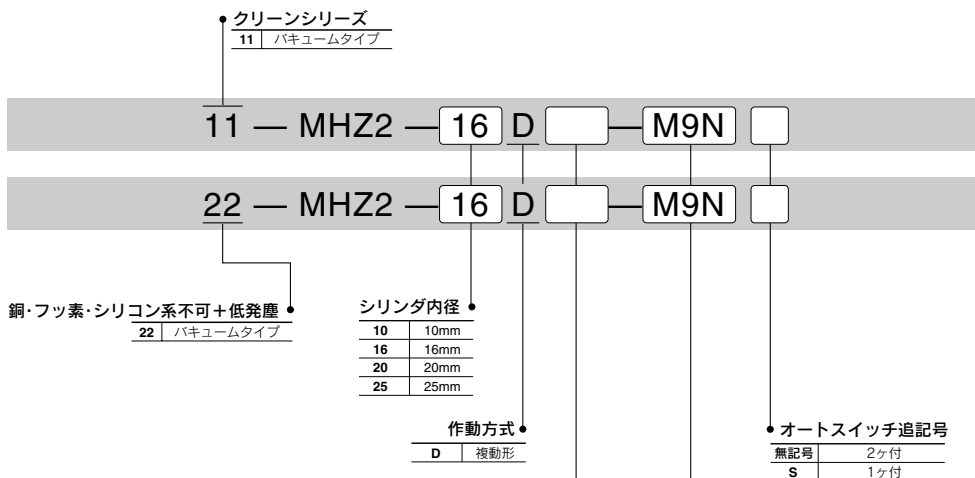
クリーンシリーズ

| 11 | バキュームタイプ |
|---|---|

11 — MHZ2 — 16 D — M9N

22 — MHZ2 — 16 D — M9N

銅・フッ素・シリコン系不可＋低発塵

| 22 | バキュームタイプ |
|---|---|

シリンダ内径

| 10 | 10mm |
|---|---|
| 16 | 16mm |
| 20 | 20mm |
| 25 | 25mm |

作動方式

| D | 複動形 |
|---|---|

オートスイッチ追記号

| 無記号 | 2ヶ付 |
|---|---|
| S | 1ヶ付 |